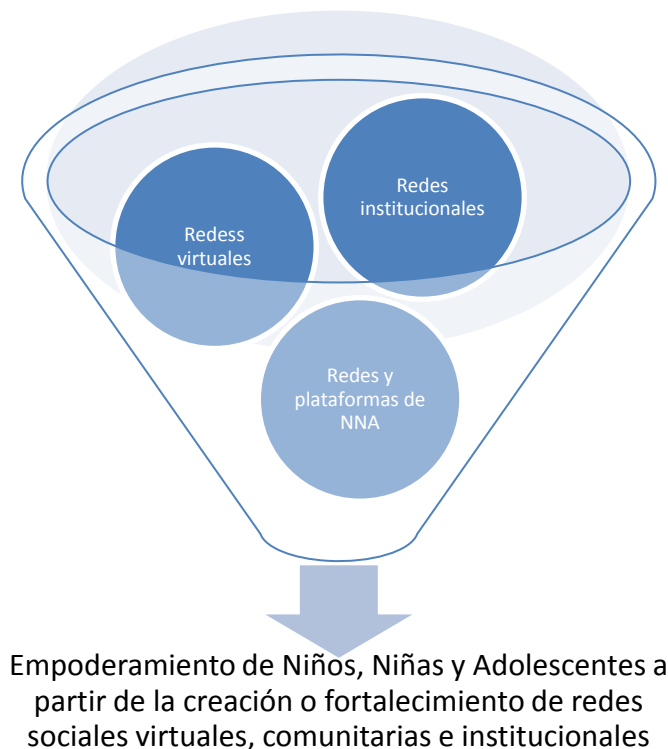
Redess virtuales

Redes institucionales

Redes y plataformas de NNA

Empoderamiento de Niños, Niñas y Adolescentes a partir de la creación o fortalecimiento de redes sociales virtuales, comunitarias e institucionales